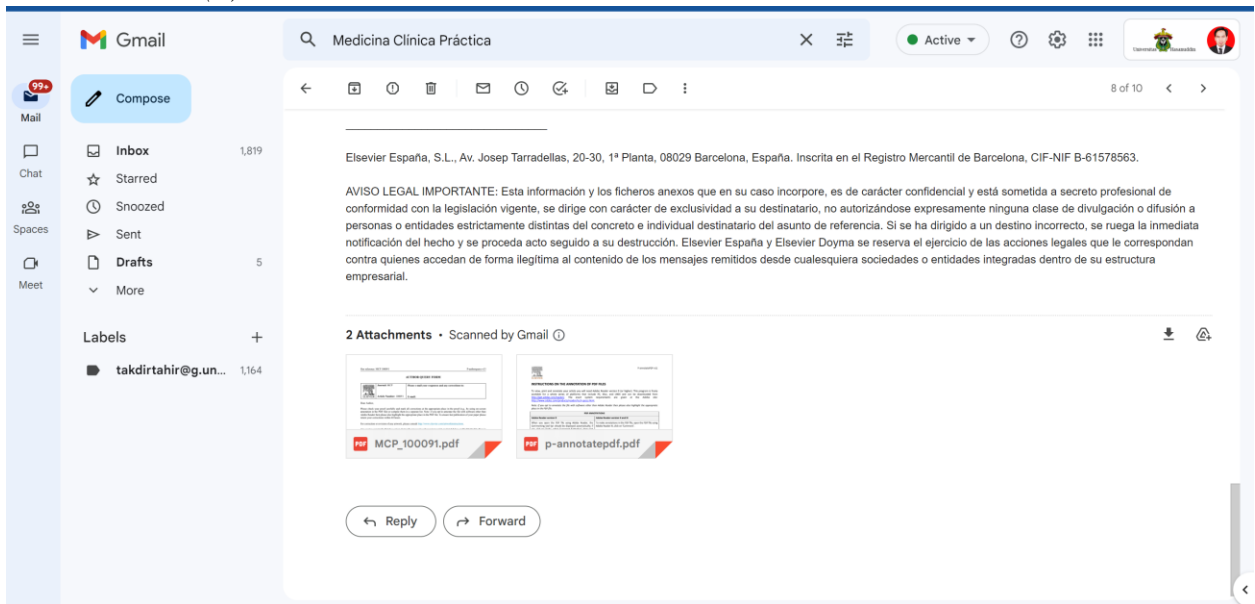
Gmail

Medicina Clínica Práctica

Active

99+
Mail
Chat
Spaces
Meet

Compose

Inbox 1,819
Starred
Snoozed
Sent
Drafts 5
More

Labels +
takdirtahir@g.un... 1,164

8 of 10

Elsevier España, S.L., Av. Josep Tarradellas, 20-30, 1ª Planta, 08029 Barcelona, España. Inscrita en el Registro Mercantil de Barcelona, CIF-NIF B-61578563.

AVISO LEGAL IMPORTANTE: Esta información y los ficheros anexos que en su caso incorpore, es de carácter confidencial y está sometida a secreto profesional de conformidad con la legislación vigente, se dirige con carácter de exclusividad a su destinatario, no autorizándose expresamente ninguna clase de divulgación o difusión a personas o entidades estrictamente distintas del concreto e individual destinatario del asunto de referencia. Si se ha dirigido a un destino incorrecto, se ruega la inmediata notificación del hecho y se proceda acto seguido a su destrucción. Elsevier España y Elsevier Doyma se reserva el ejercicio de las acciones legales que le correspondan contra quienes accedan de forma ilegítima al contenido de los mensajes remitidos desde cualesquiera sociedades o entidades integradas dentro de su estructura empresarial.

2 Attachments • Scanned by Gmail

MCP_100091.pdf
p-annotatepdf.pdf

Reply
Forward